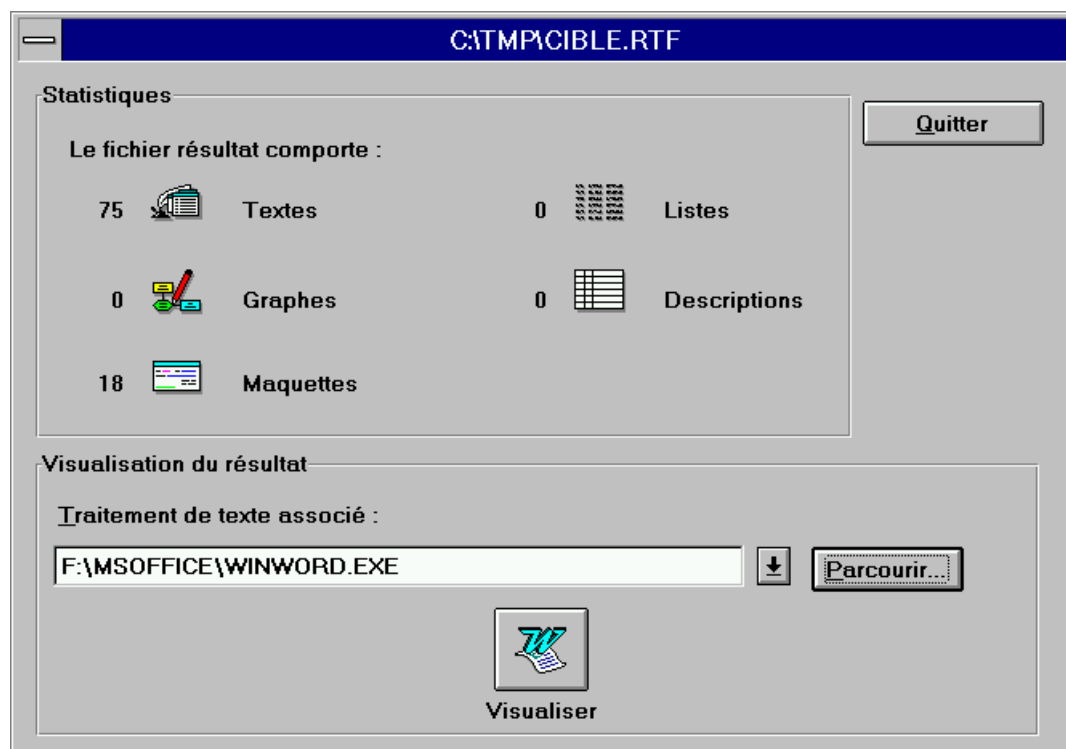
C:\TMP\CIBLE.RTF

Statistiques

Quitter

Le fichier résultat comporte :

75 Textes

0 Listes

0 Graphes

0 Descriptions

18 Maquettes

Visualisation du résultat

Traitement de texte associé :

F:\MSOFFICE\WINWORD.EXE

Parcourir...

Visualiser